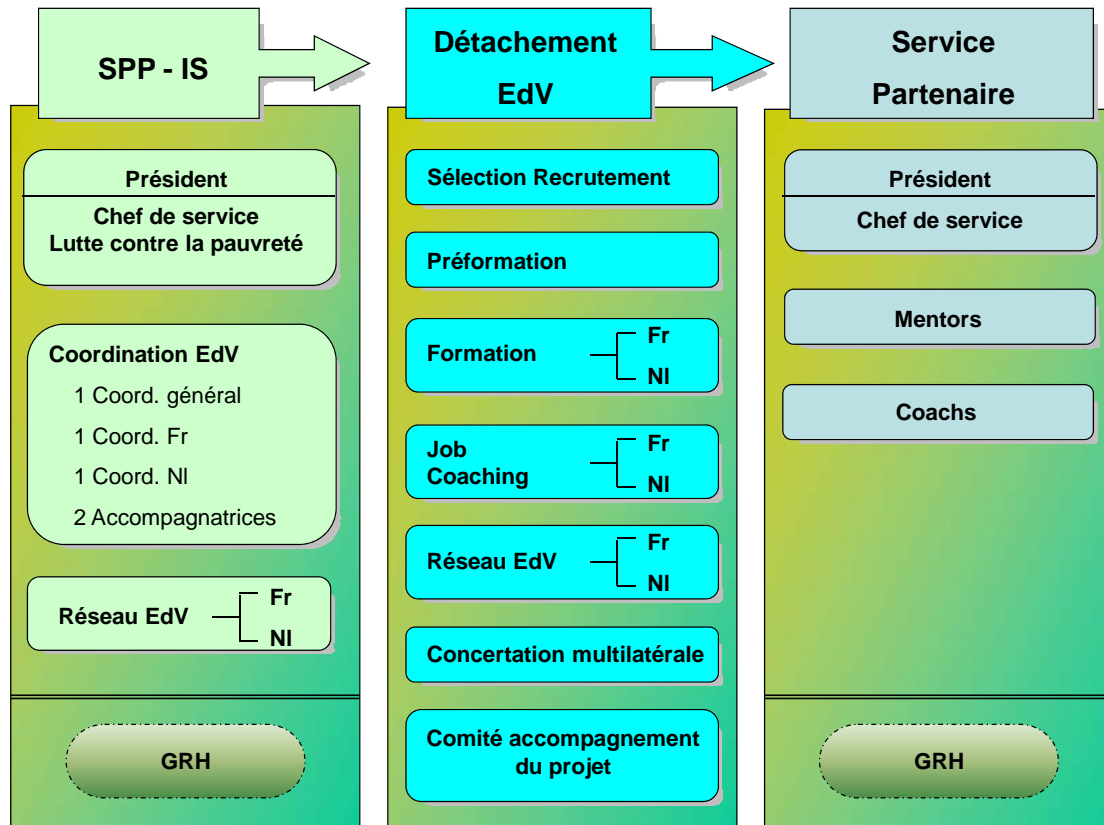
SPP - IS

Président

Chef de service
Lutte contre la pauvreté

Coordination EdV

1 Coord. général

1 Coord. Fr

1 Coord. Nl

2 Accompagnatrices

Réseau EdV Fr Nl

GRH

Détachement EdV

Sélection Recrutement

Préformation

Formation Fr Nl

Job Coaching Fr Nl

Réseau EdV Fr Nl

Concertation multilatérale

Comité accompagnement du projet

Service Partenaire

Président

Chef de service

Mentors

Coachs

GRH